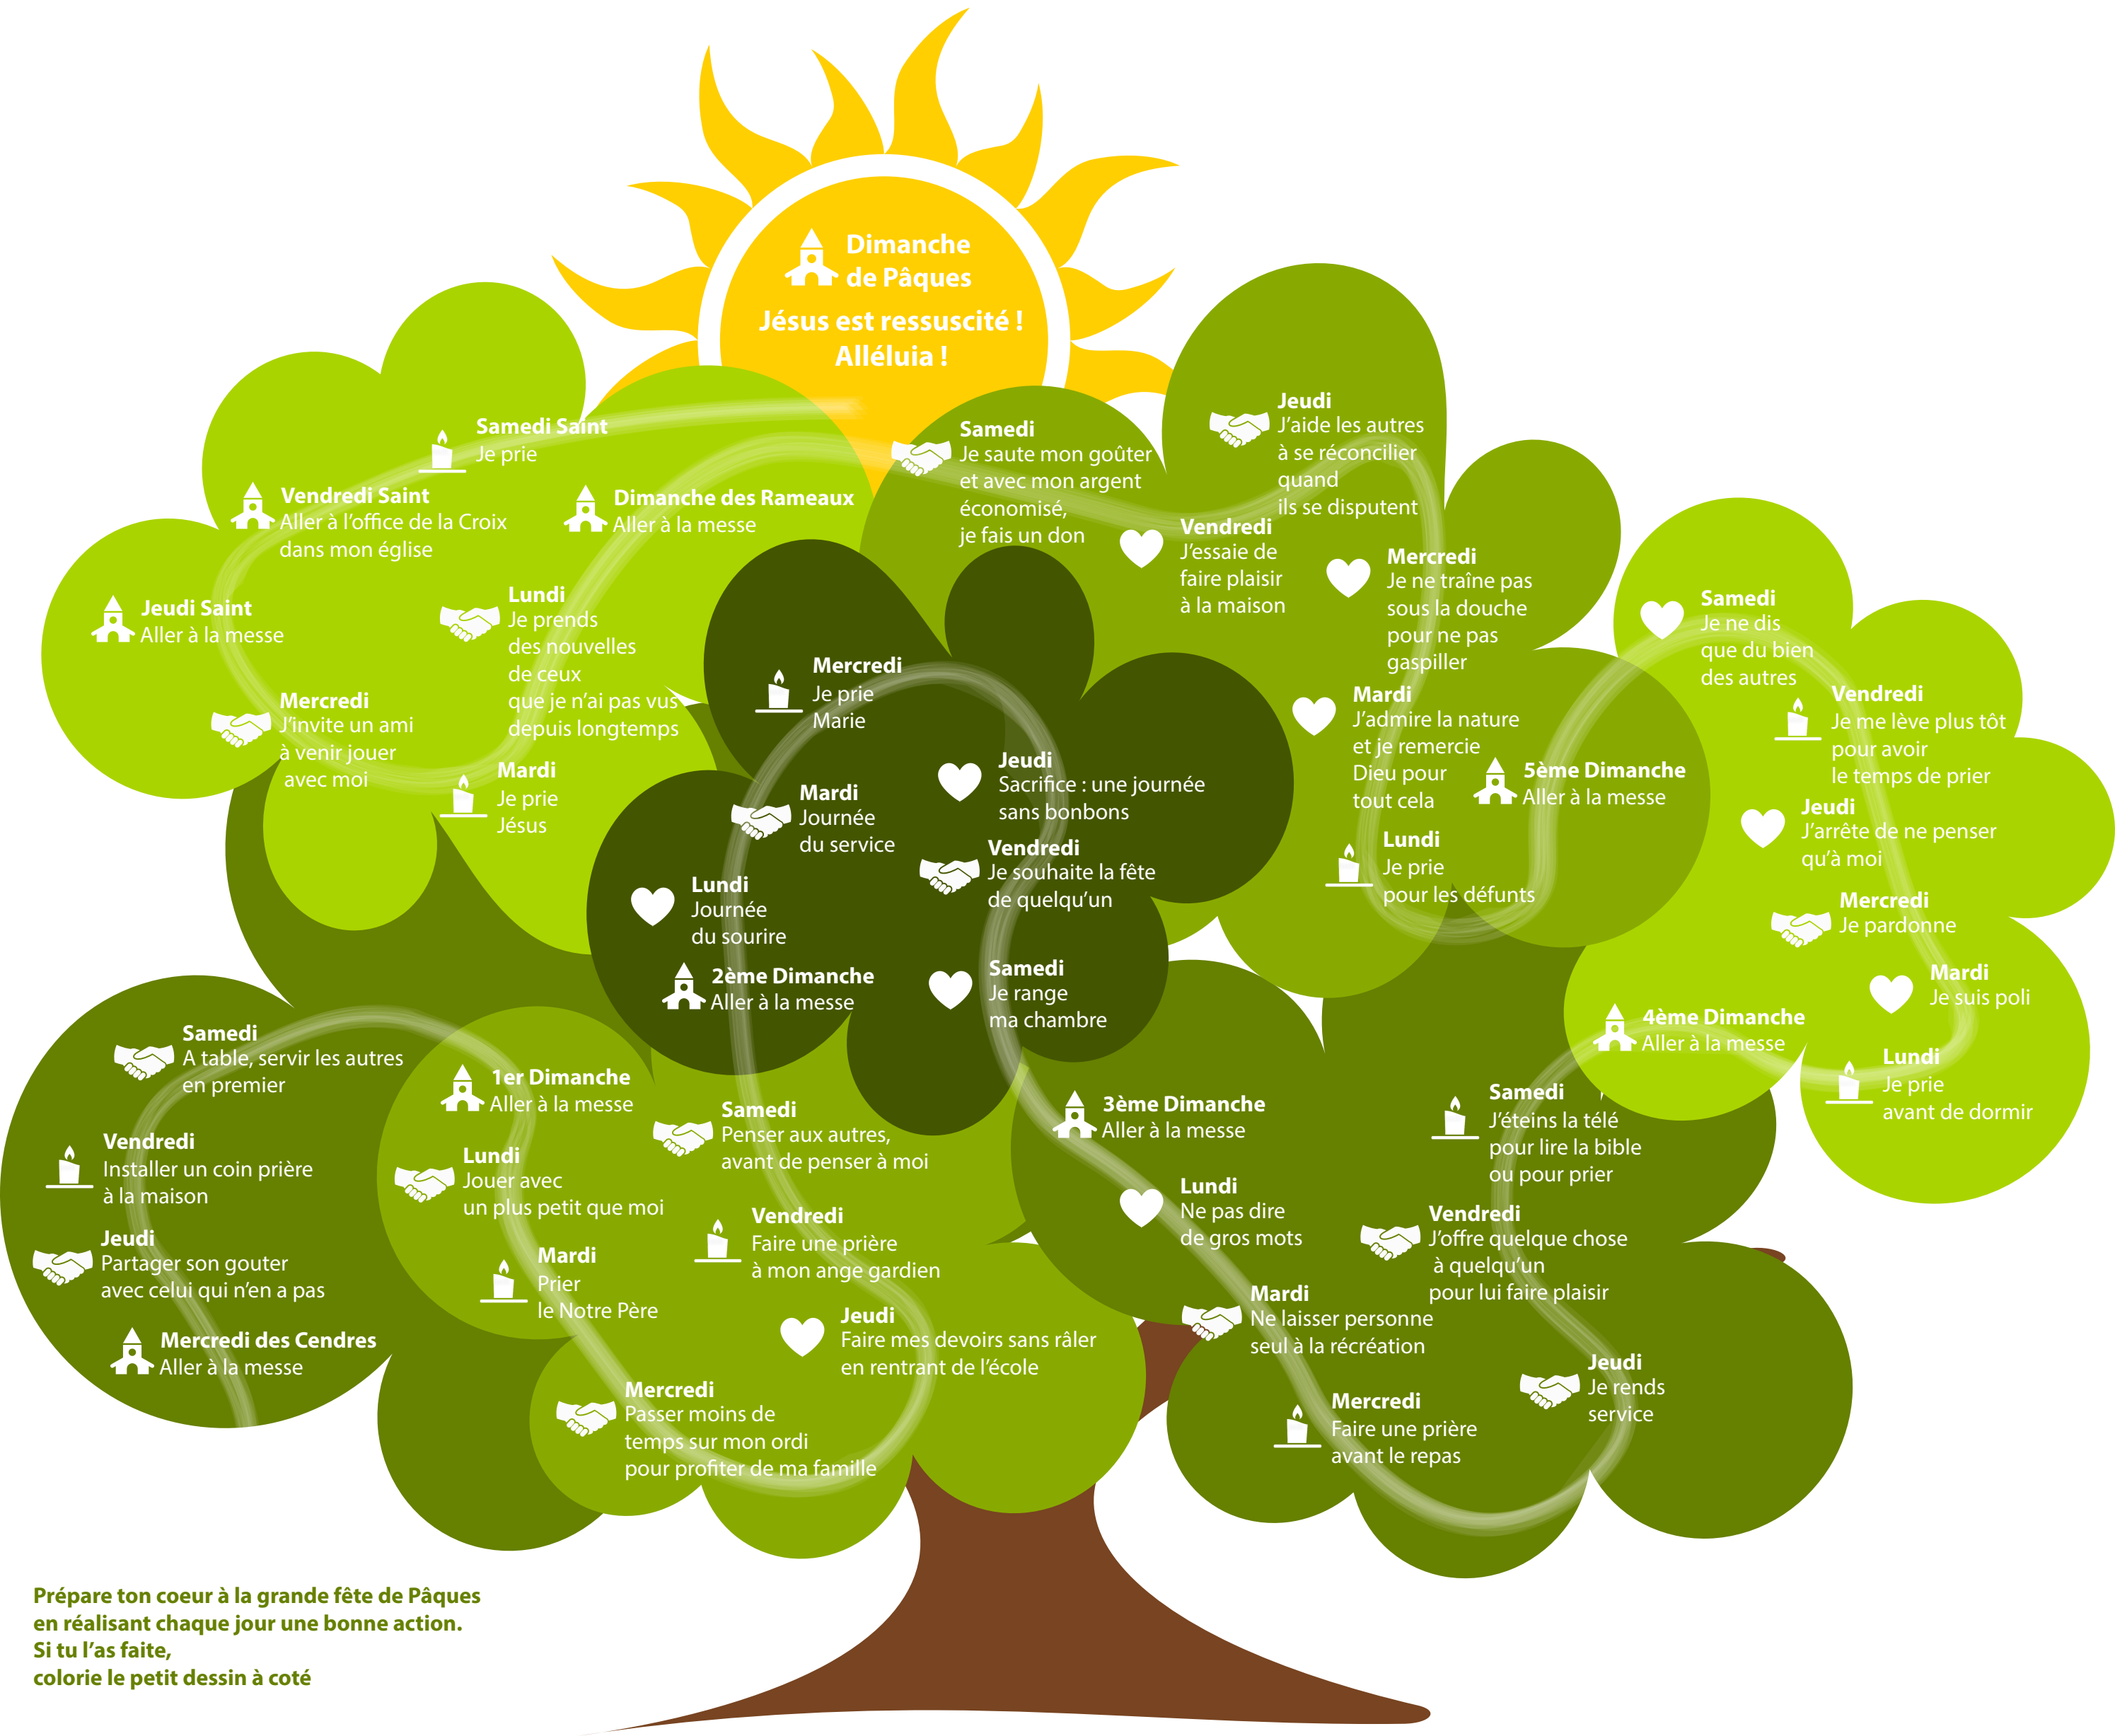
Dimanche de Pâques
Jésus est ressuscité !
Alléluia !

Samedi Saint
Je prie

Vendredi Saint
Aller à l'office de la Croix dans mon église

Dimanche des Rameaux
Aller à la messe

Jeudi Saint
Aller à la messe

Lundi
Je prends des nouvelles de ceux que je n'ai pas vus depuis longtemps

Mercredi
J'invite un ami à venir jouer avec moi

Mardi
Je prie Jésus

Samedi
Je saute mon goûter et avec mon argent économisé, je fais un don

Jeudi
J'aide les autres à se réconcilier quand ils se disputent

Vendredi
J'essaie de faire plaisir à la maison

Mercredi
Je ne traîne pas sous la douche pour ne pas gaspiller

Mercredi
Je prie Marie

Jeudi
Sacrifice : une journée sans bonbons

Mardi
Journée du service

Vendredi
Je souhaite la fête de quelqu'un

Lundi
Journée du sourire

2ème Dimanche
Aller à la messe

Samedi
Je range ma chambre

Mardi
J'admire la nature et je remercie Dieu pour tout cela

5ème Dimanche
Aller à la messe

Lundi
Je prie pour les défunts

Samedi
Je ne dis que du bien des autres

Vendredi
Je me lève plus tôt pour avoir le temps de prier

Jeudi
J'arrête de ne penser qu'à moi

Mercredi
Je pardonne

Mardi
Je suis poli

4ème Dimanche
Aller à la messe

Lundi
Je prie avant de dormir

Samedi
A table, servir les autres en premier

1er Dimanche
Aller à la messe

Samedi
Penser aux autres, avant de penser à moi

Vendredi
Installer un coin prière à la maison

Lundi
Jouer avec un plus petit que moi

Jeudi
Partager son gouter avec celui qui n'en a pas

Mardi
Prier le Notre Père

Vendredi
Faire une prière à mon ange gardien

Mercredi des Cendres
Aller à la messe

Jeudi
Faire mes devoirs sans râler en rentrant de l'école

Mercredi
Passer moins de temps sur mon ordi pour profiter de ma famille

3ème Dimanche
Aller à la messe

Lundi
Ne pas dire de gros mots

Samedi
J'éteins la télé pour lire la bible ou pour prier

Vendredi
J'offre quelque chose à quelqu'un pour lui faire plaisir

Mardi
Ne laisser personne seul à la récréation

Jeudi
Je rends service

Mercredi
Faire une prière avant le repas

Prépare ton coeur à la grande fête de Pâques en réalisant chaque jour une bonne action.
Si tu l'as faite,
colorie le petit dessin à coté